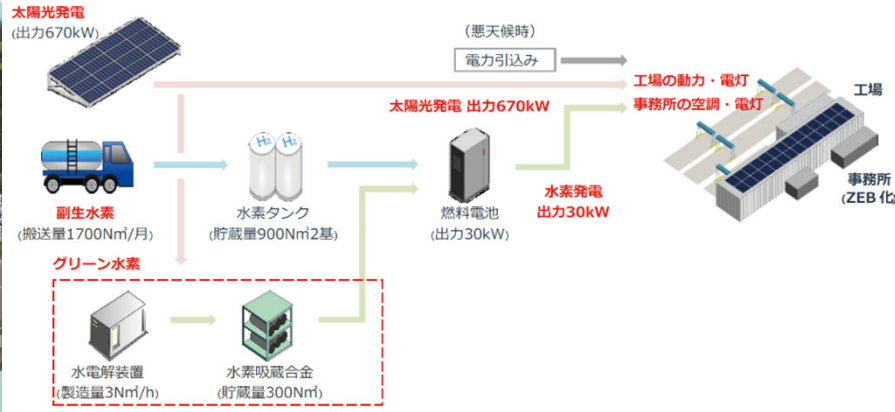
太陽光発電
(出力670kW)

(悪天候時)

電力引込み

工場の動力・電灯
事務所の空調・電灯

太陽光発電 出力670kW

工場

$H_2$ $H_2$

副生水素
(搬送量1700N㎥/月)

水素タンク
(貯蔵量900N㎥2基)

燃料電池
(出力30kW)

水素発電
出力30kW

事務所
(ZEB 化

グリーン水素

水電解装置
(製造量3N㎥/h)

水素吸蔵合金
(貯蔵量300N㎥)